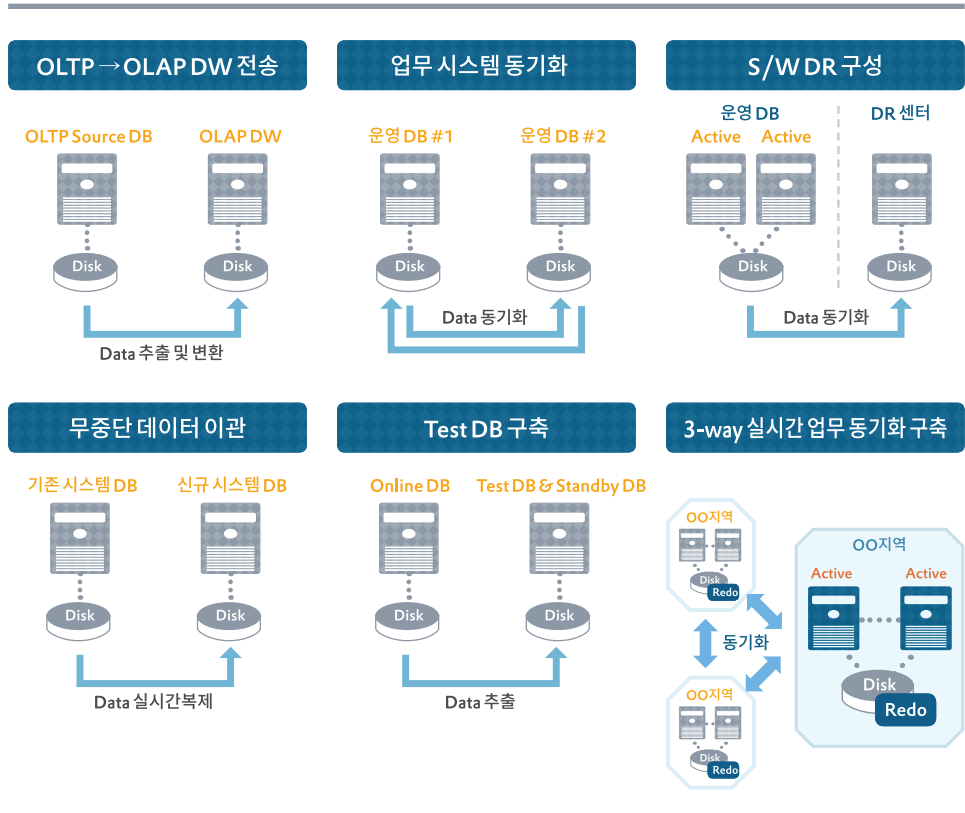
OLTP → OLAP DW 전송

OLTP Source DB
OLAP DW
Disk
Disk
Data 추출 및 변환

업무 시스템 동기화

운영 DB #1
운영 DB #2
Disk
Disk
Data 동기화

S/W DR 구성

운영 DB
Active
Active
DR 센터
Disk
Disk
Data 동기화

무중단 데이터 이관

기존 시스템 DB
신규 시스템 DB
Disk
Disk
Data 실시간복제

Test DB 구축

Online DB
Test DB & Standby DB
Disk
Disk
Data 추출

3-way 실시간 업무 동기화 구축

OO지역
Disk
Redo
동기화
OO지역
Disk
Redo
OO지역
Active
Active
Disk
Redo